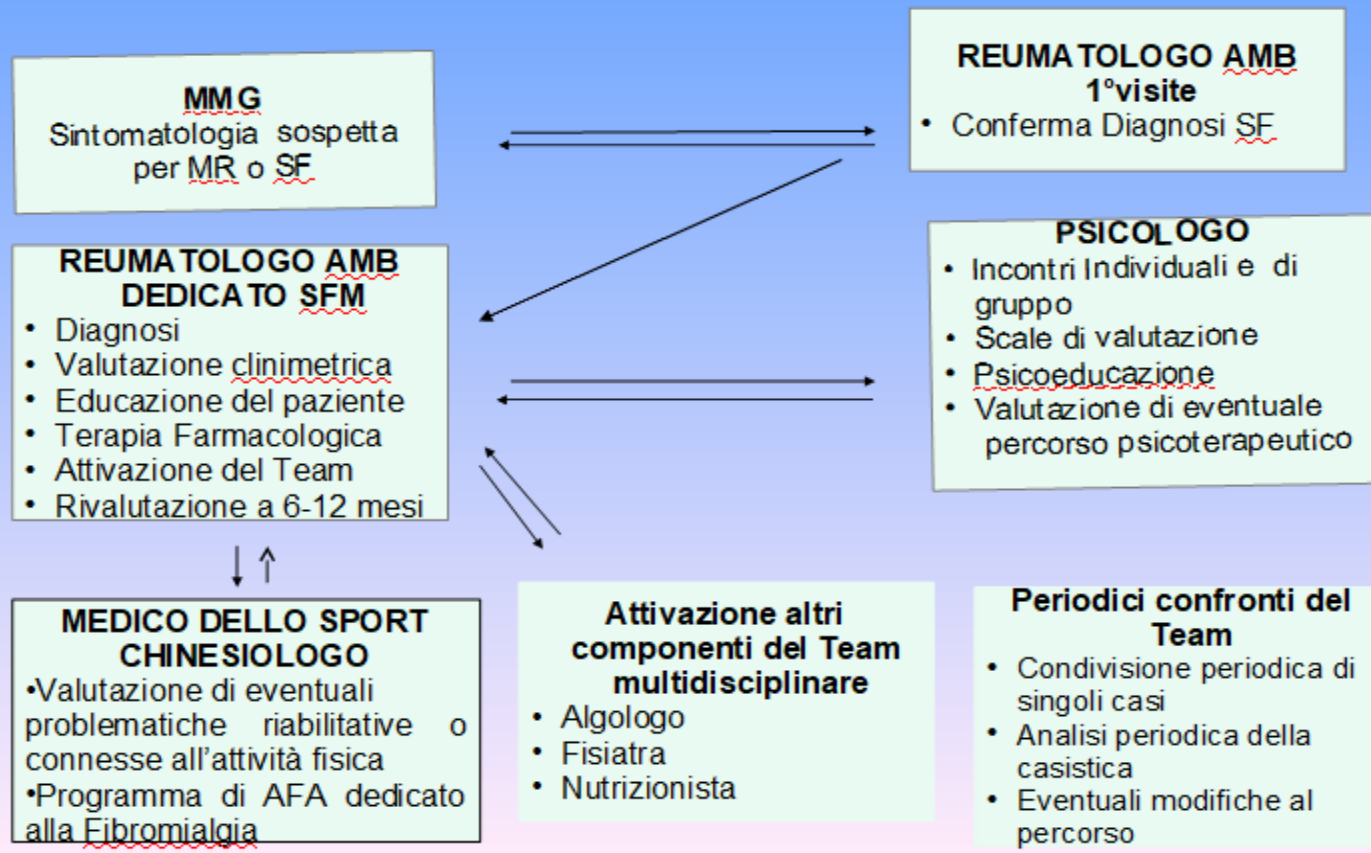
MMG
Sintomatologia sospetta per MR o SF

REUMATOLOGO AMB
1°visite
• Conferma Diagnosi SF

REUMATOLOGO AMB DEDICATO SFM
• Diagnosi
• Valutazione clinimetrica
• Educazione del paziente
• Terapia Farmacologica
• Attivazione del Team
• Rivalutazione a 6-12 mesi

PSICOLOGO
• Incontri Individuali e di gruppo
• Scale di valutazione
• Psicoeducazione
• Valutazione di eventuale percorso psicoterapeutico

MEDICO DELLO SPORT CHINESIOLOGO
•Valutazione di eventuali problematiche riabilitative o connesse all'attività fisica
•Programma di AFA dedicato alla Fibromialgia

Attivazione altri componenti del Team multidisciplinare
• Algologo
• Fisiatra
• Nutrizionista

Periodici confronti del Team
• Condivisione periodica di singoli casi
• Analisi periodica della casistica
• Eventuali modifiche al percorso